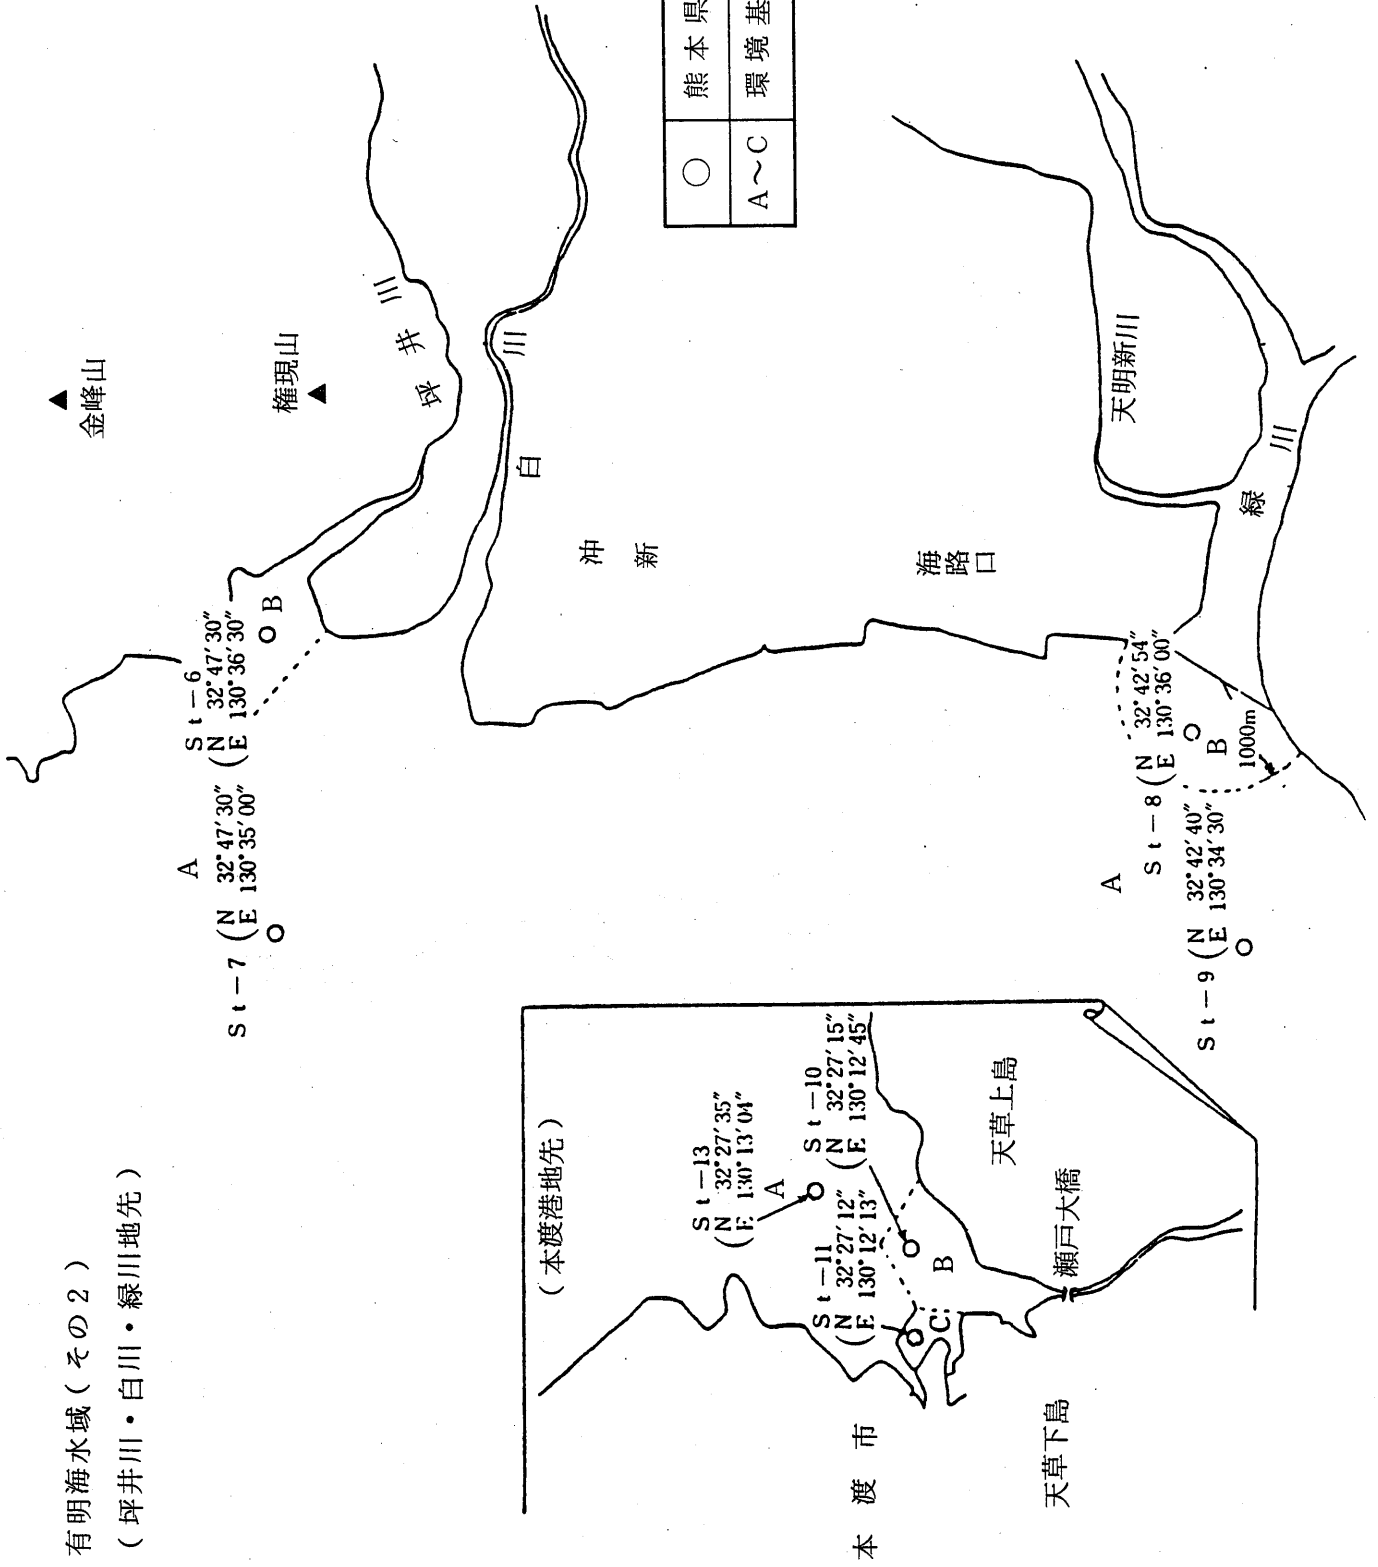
有明海水域（その２）
（坪井川・白川・緑川地先）

| ○ | 熊本県 |
|---|---|
| A～C | 環境基 |

金峰山
権現山
坪井川
白川
新沖
海路口
天明新川
緑川

St－7 O A (N 32°47′30″ E 130°35′00″)
St－6 O B (N 32°47′30″ E 130°36′30″)
St－9 O A (N 32°42′40″ E 130°34′30″)
St－8 O B (N 32°42′54″ E 130°36′00″)
1000m

（本渡港地先）
St－13 (N 32°27′35″ E 130°13′04″) A
St－10 (N 32°27′15″ E 130°12′45″) B
St－11 (N 32°27′12″ E 130°12′13″) C
本渡市
天草上島
天草下島
瀬戸大橋